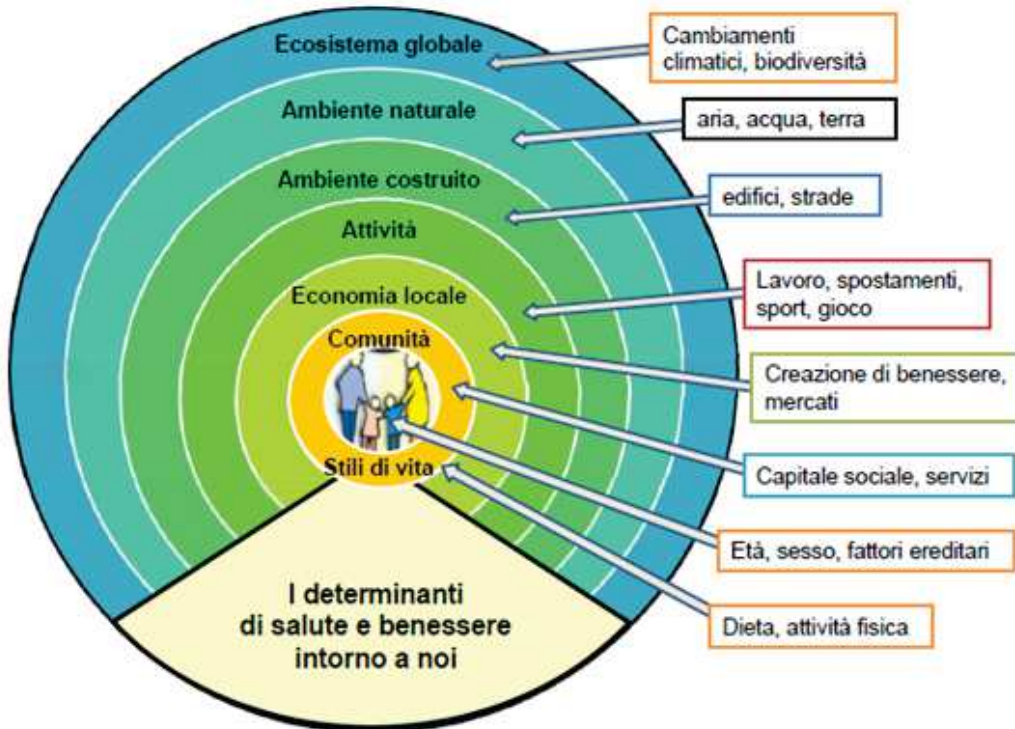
Ecosistema globale

Ambiente naturale

Ambiente costruito

Attività

Economia locale

Comunità

Stili di vita

I determinanti di salute e benessere intorno a noi

Cambiamenti climatici, biodiversità

aria, acqua, terra

edifici, strade

Lavoro, spostamenti, sport, gioco

Creazione di benessere, mercati

Capitale sociale, servizi

Età, sesso, fattori ereditari

Dieta, attività fisica